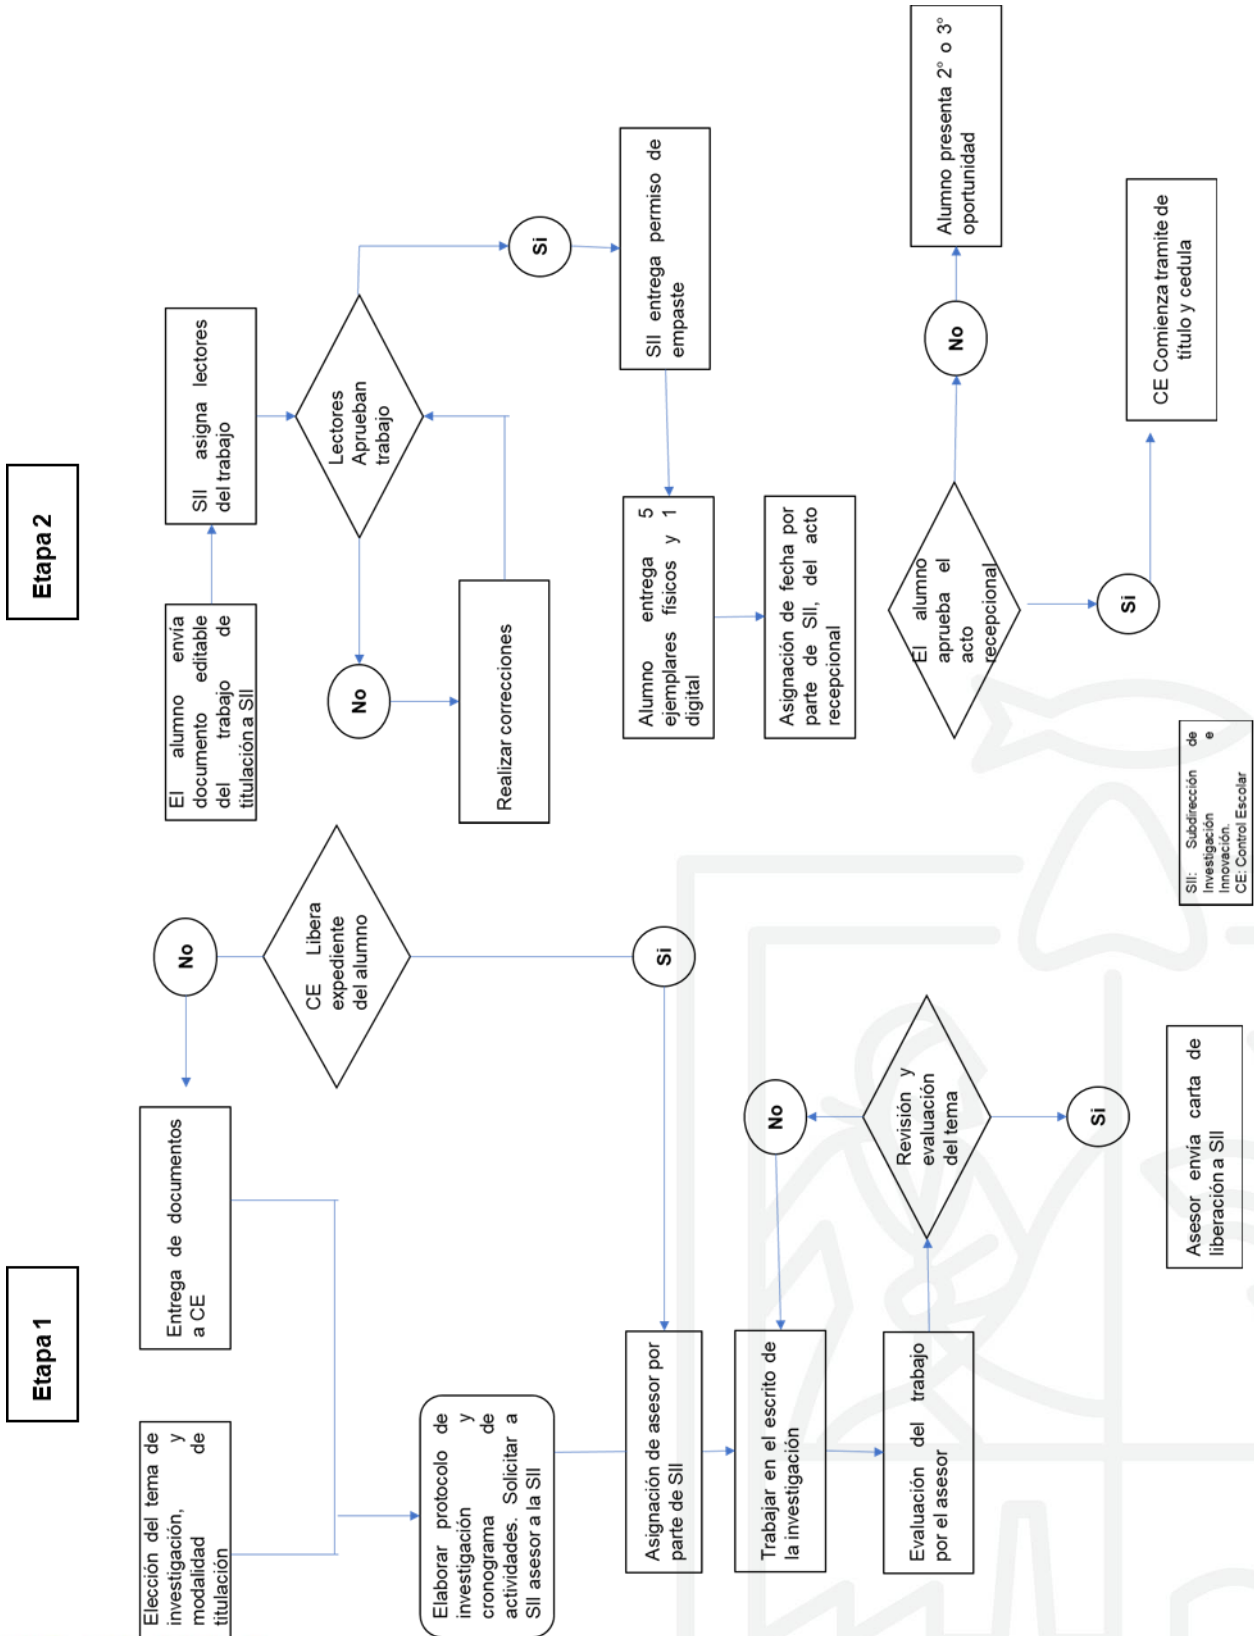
Etapa 1

Elección del tema de investigación, y modalidad de titulación

Entrega de documentos a CE

No

CE Libera expediente del alumno

Si

Elaborar protocolo de investigación y cronograma de actividades. Solicitar a SII asesor a la SII

Asignación de asesor por parte de SII

Trabajar en el escrito de la investigación

Evaluación del trabajo por el asesor

No

Revisión y evaluación del tema

Si

Asesor envía carta de liberación a SII

Etapa 2

El alumno envía documento editable de del trabajo de titulación a SII

SII asigna lectores del trabajo

Lectores Aprueban trabajo

No

Realizar correcciones

Si

SII entrega permiso de empaste

Alumno entrega 5 ejemplares físicos y 1 digital

Asignación de fecha por parte de SII, del acto recepcional

El alumno aprueba el acto recepcional

No

Alumno presenta 2° o 3° oportunidad

Si

CE Comienza tramite de título y cedula

SII: Subdirección de Investigación e Innovación.
CE: Control Escolar